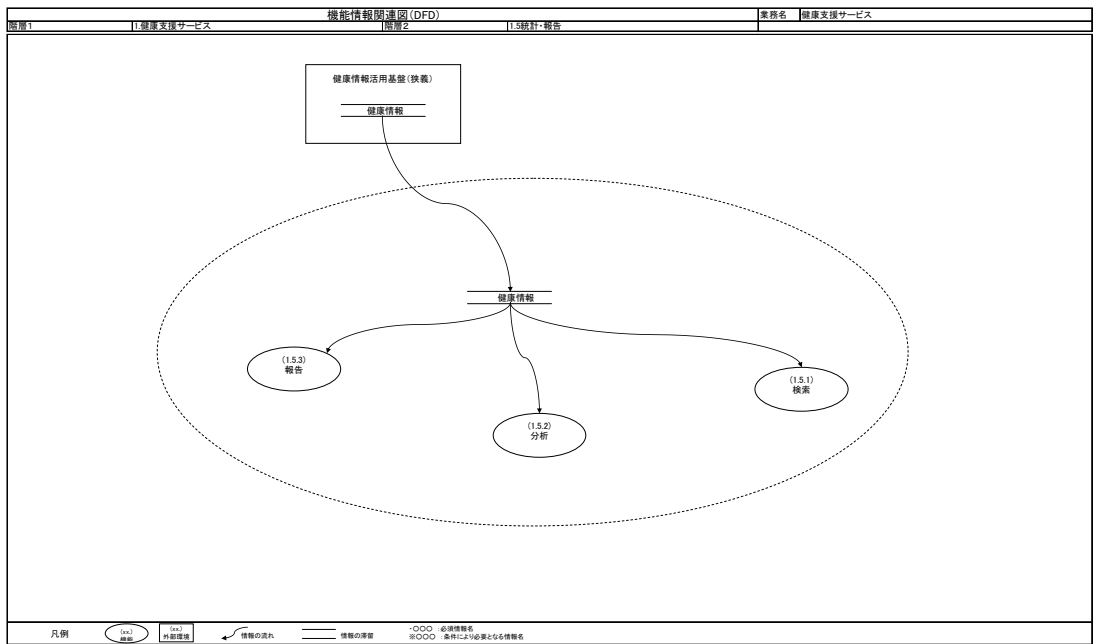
機能情報関連図(DFD)

| 業務名 | 健康支援サービス |
|---|---|

| 階層1 | 1.健康支援サービス | 階層2 | 1.5統計・報告 |
|---|---|---|---|

健康情報活用基盤(狭義)

健康情報

健康情報

(1.5.3)
報告

(1.5.2)
分析

(1.5.1)
検索

凡例

(xx.)
機能

(xx.)
外部環境

情報の流れ

情報の滞留

・○○○ :必須情報名
※○○○ :条件により必要となる情報名